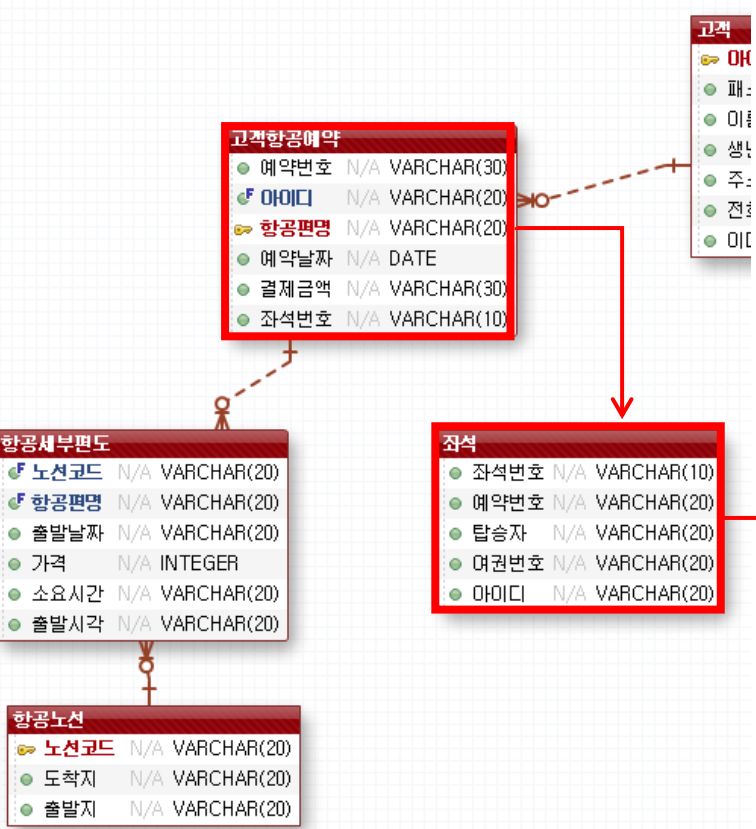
고객
아이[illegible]
패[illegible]
이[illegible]
생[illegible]
주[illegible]
전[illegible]
이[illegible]

고객항공예약
예약번호 N/A VARCHAR(30)
아이디 N/A VARCHAR(20)
항공편명 N/A VARCHAR(20)
예약날짜 N/A DATE
결제금액 N/A VARCHAR(30)
좌석번호 N/A VARCHAR(10)

항공세부편도
노선코드 N/A VARCHAR(20)
항공편명 N/A VARCHAR(20)
출발날짜 N/A VARCHAR(20)
가격 N/A INTEGER
소요시간 N/A VARCHAR(20)
출발시각 N/A VARCHAR(20)

좌석
좌석번호 N/A VARCHAR(10)
예약번호 N/A VARCHAR(20)
탑승자 N/A VARCHAR(20)
여권번호 N/A VARCHAR(20)
아이디 N/A VARCHAR(20)

항공노선
노선코드 N/A VARCHAR(20)
도착지 N/A VARCHAR(20)
출발지 N/A VARCHAR(20)